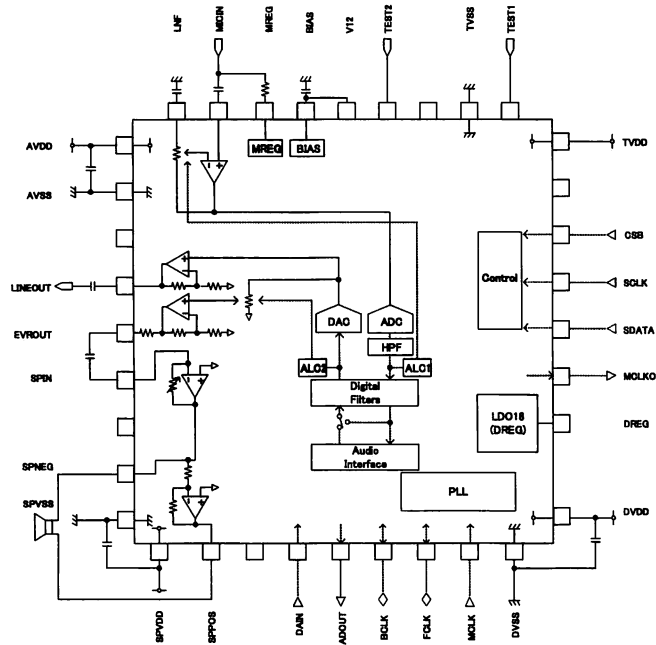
LNF
MICIN
MREG
BIAS
V12
TEST2
TVSS
TEST1

AVDD
AVSS
LINEOUT
EVROUT
SPIN
SPNEG
SPVSS

MREG
BIAS

TVDD
CSB
SCLK
SDATA
MCLKO
DREG
DVDD

Control

DAC
ADC
HPF
ALC2
ALC1

Digital Filters

Audio Interface

LDO18 (DREG)

PLL

SPVDD
SPPOS
DAIN
ADOUT
BCLK
FCLK
MCLK
DVSS